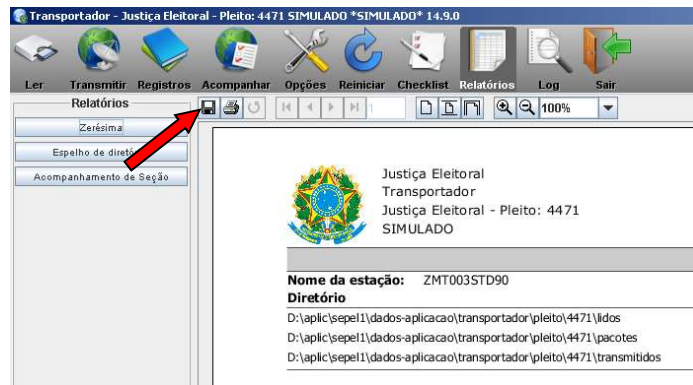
Transportador - Justiça Eleitoral - Pleito: 4471 SIMULADO *SIMULADO* 14.9.0

Ler Transmitir Registros Acompanhar Opções Reiniciar Checklist Relatórios Log Sair

Relatórios

Zerésima

Espelho de diretó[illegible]

Acompanhamento de Seção

1

100%

Justiça Eleitoral
Transportador
Justiça Eleitoral - Pleito: 4471
SIMULADO

Nome da estação: ZMT003STD90
Diretório
D:\aplic\sepel1\dados-aplicacao\transportador\pleito\4471\lidos
D:\aplic\sepel1\dados-aplicacao\transportador\pleito\4471\pacotes
D:\aplic\sepel1\dados-aplicacao\transportador\pleito\4471\transmitidos